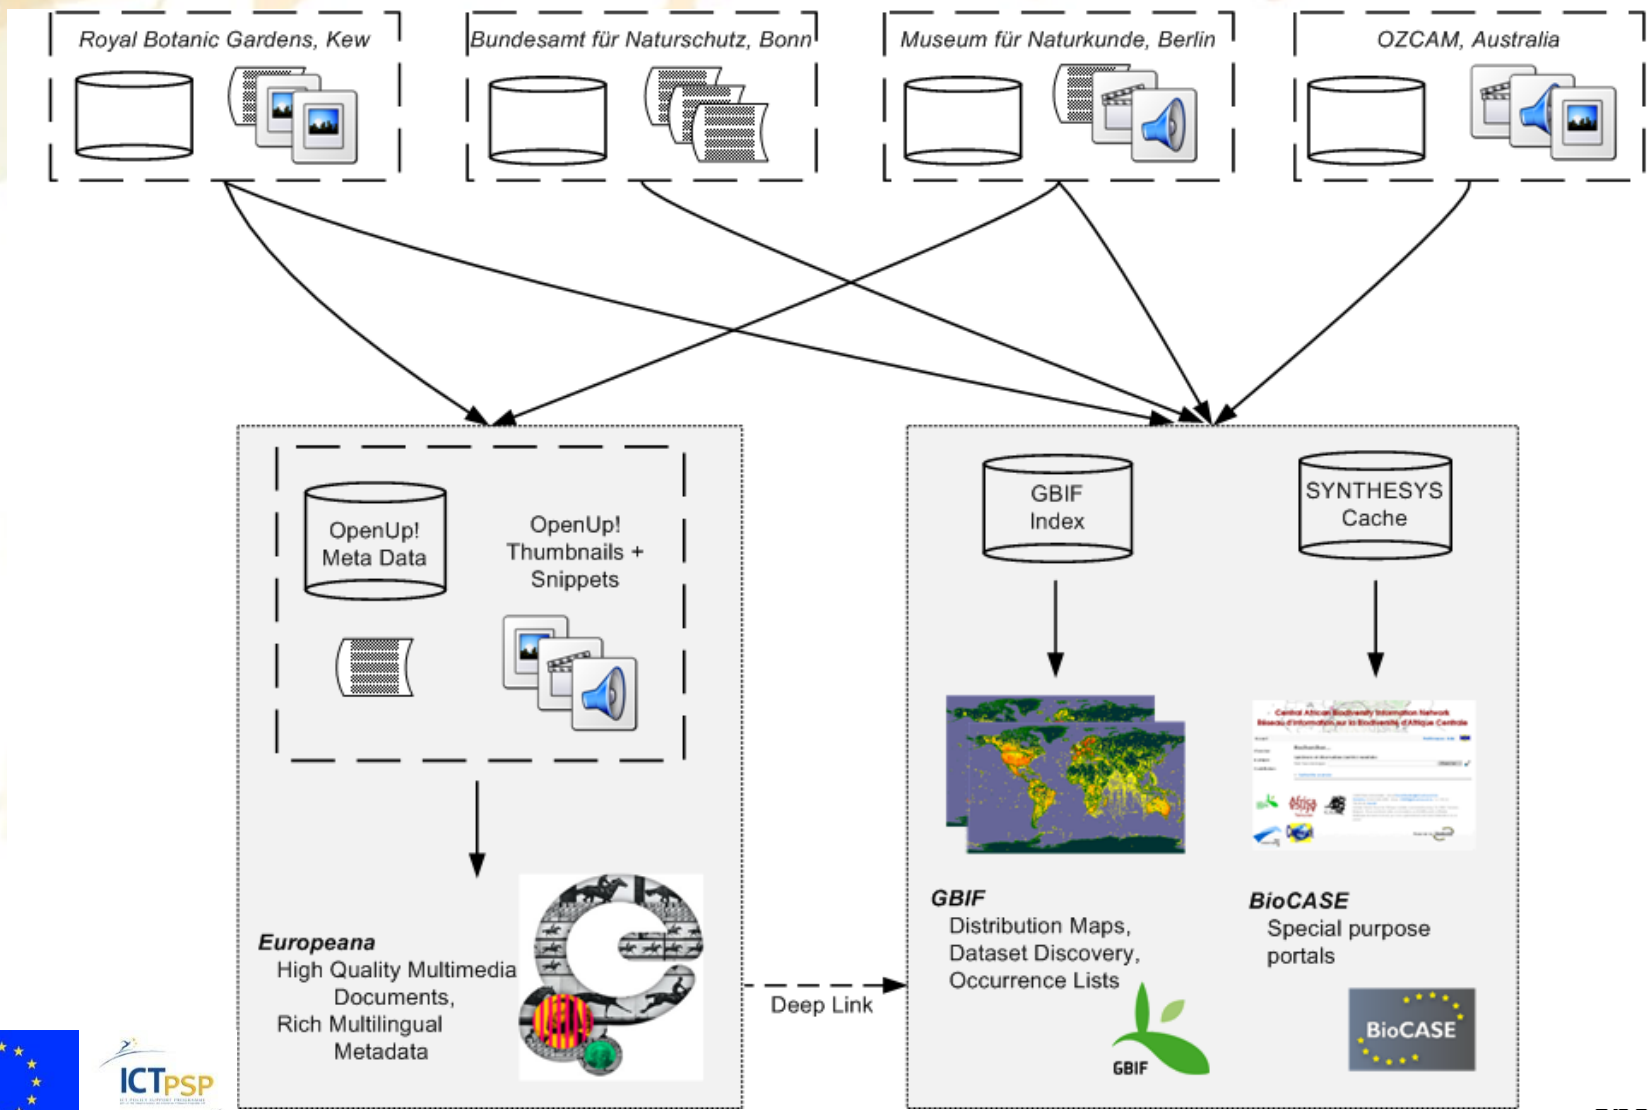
Royal Botanic Gardens, Kew

Bundesamt für Naturschutz, Bonn

Museum für Naturkunde, Berlin

OZCAM, Australia

OpenUp! Meta Data

OpenUp! Thumbnails + Snippets

Europeana
High Quality Multimedia Documents,
Rich Multilingual Metadata

Deep Link

GBIF Index

SYNTHESYS Cache

GBIF
Distribution Maps,
Dataset Discovery,
Occurrence Lists

GBIF

BioCASE
Special purpose portals

BioCASE

ICTPSP